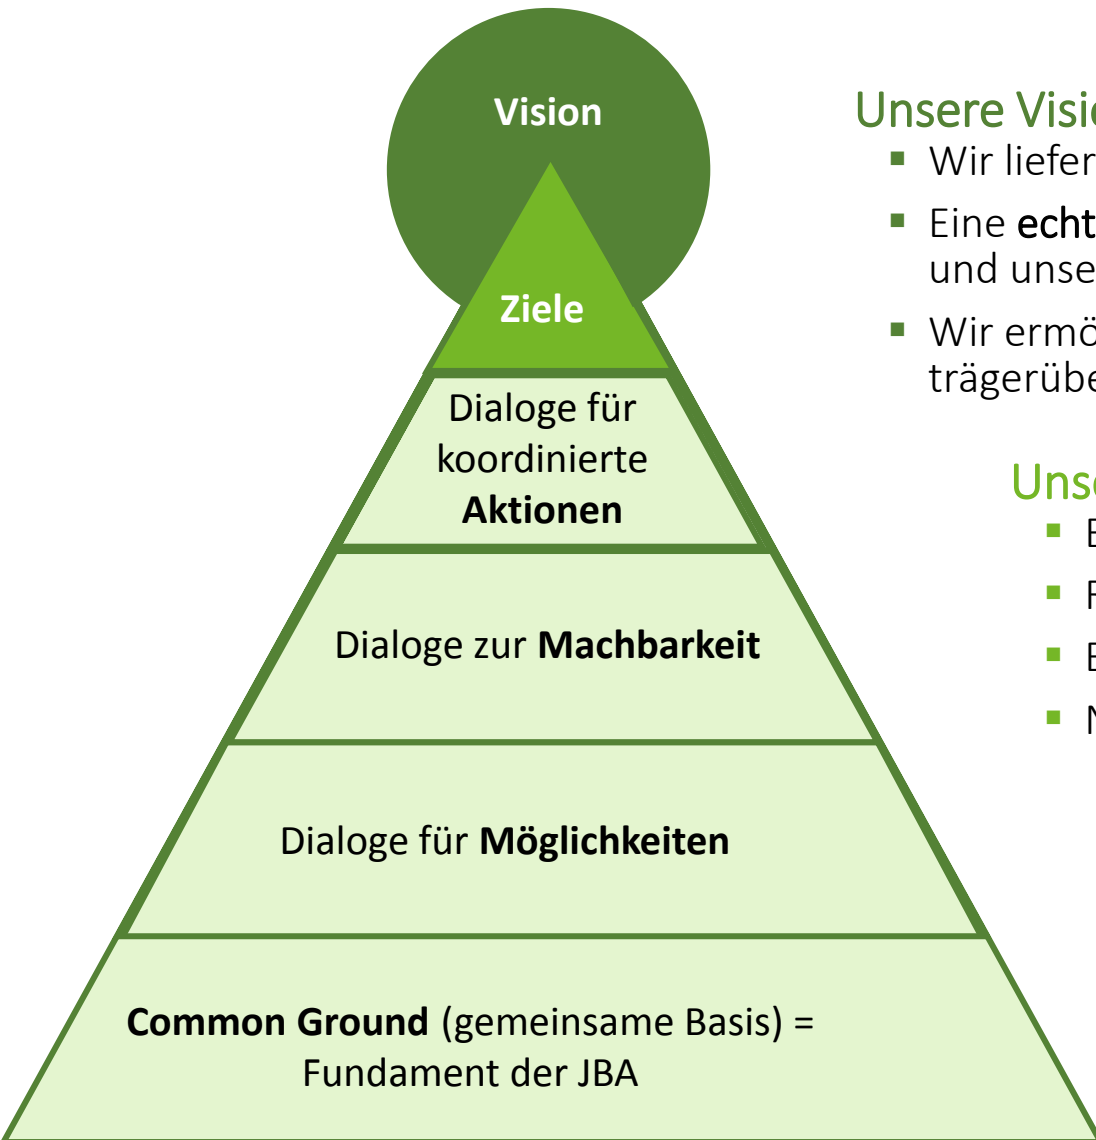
Vision

Ziele

Dialoge für koordinierte **Aktionen**

Dialoge zur **Machbarkeit**

Dialoge für **Möglichkeiten**

**Common Ground** (gemeinsame Basis) = Fundament der JBA

Unsere Visi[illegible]
- Wir liefer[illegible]
- Eine echt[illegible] und unse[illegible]
- Wir ermö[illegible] trägerübe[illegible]

Uns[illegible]
- E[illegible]
- F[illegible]
- E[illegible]
- N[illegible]